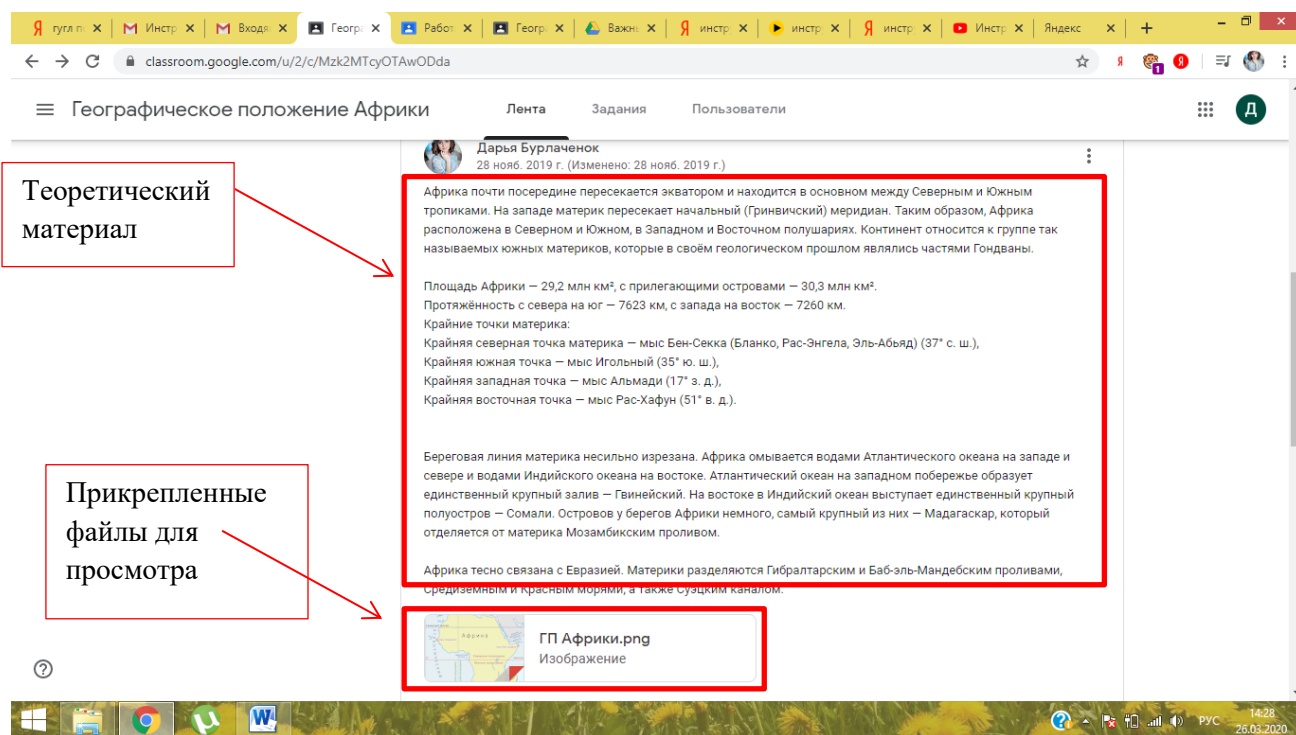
Я гугл п × | M Инстр × | M Входя × | Геогр × | Работ × | Геогр × | Важны × | Я инстр × | инстр × | Я инстр × | Инстр × | Яндекс × | +

classroom.google.com/u/2/c/Mzk2MTcyOTAwODda

Географическое положение Африки

Лента Задания Пользователи

Д

Дарья Бурлаченок
28 нояб. 2019 г. (Изменено: 28 нояб. 2019 г.)

Теоретический материал

Африка почти посередине пересекается экватором и находится в основном между Северным и Южным тропиками. На западе материк пересекает начальный (Гринвичский) меридиан. Таким образом, Африка расположена в Северном и Южном, в Западном и Восточном полушариях. Континент относится к группе так называемых южных материков, которые в своём геологическом прошлом являлись частями Гондваны.

Площадь Африки — 29,2 млн км², с прилегающими островами — 30,3 млн км².
Протяжённость с севера на юг — 7623 км, с запада на восток — 7260 км.
Крайние точки материка:
Крайняя северная точка материка — мыс Бен-Секка (Бланко, Рас-Энгела, Эль-Абьяд) (37° с. ш.),
Крайняя южная точка — мыс Игольный (35° ю. ш.),
Крайняя западная точка — мыс Альмади (17° з. д.),
Крайняя восточная точка — мыс Рас-Хафун (51° в. д.).

Береговая линия материка несильно изрезана. Африка омывается водами Атлантического океана на западе и севере и водами Индийского океана на востоке. Атлантический океан на западном побережье образует единственный крупный залив — Гвинейский. На востоке в Индийский океан выступает единственный крупный полуостров — Сомали. Островов у берегов Африки немного, самый крупный из них — Мадагаскар, который отделяется от материка Мозамбикским проливом.

Африка тесно связана с Евразией. Материки разделяются Гибралтарским и Баб-эль-Мандебским проливами, Средиземным и Красным морями, а также Суэцким каналом.

Прикрепленные файлы для просмотра

ГП Африки.png
Изображение

?

РУС 14:28 26.03.2020